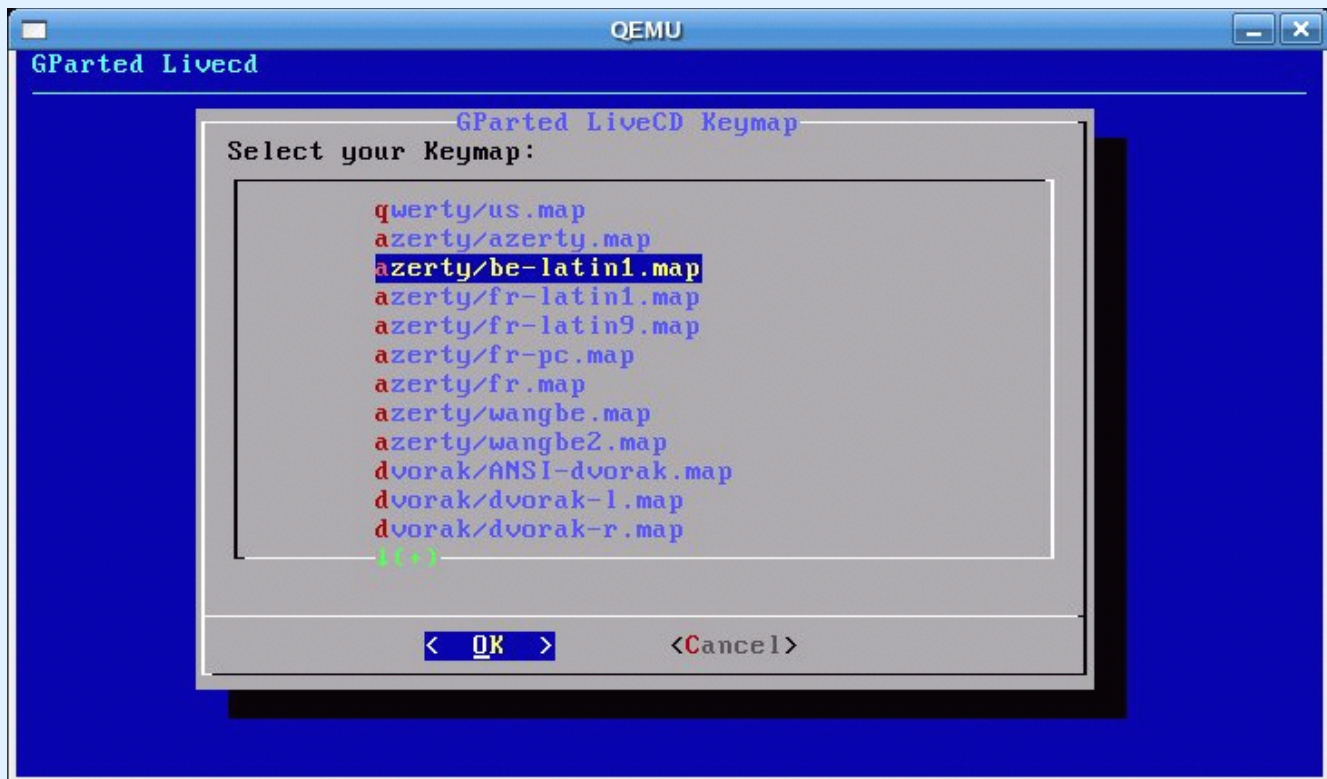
QEMU

GParted Livecd

GParted LiveCD Keymap

Select your Keymap:

qwerty/us.map
azerty/azerty.map
azerty/be-latin1.map
azerty/fr-latin1.map
azerty/fr-latin9.map
azerty/fr-pc.map
azerty/fr.map
azerty/wangbe.map
azerty/wangbe2.map
dvorak/ANSI-dvorak.map
dvorak/dvorak-l.map
dvorak/dvorak-r.map
↓(+)

< OK > <Cancel>